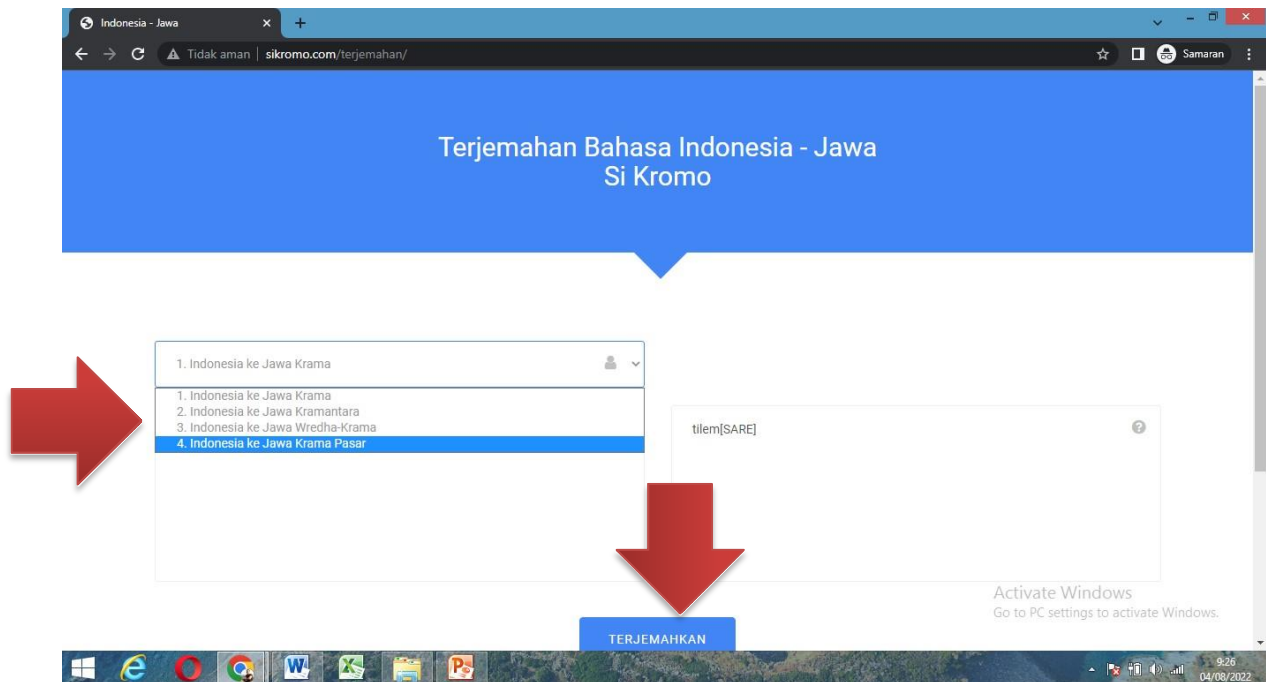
Indonesia - Jawa

Tidak aman | sikromo.com/terjemahan/

Samaran

Terjemahan Bahasa Indonesia - Jawa
Si Kromo

1. Indonesia ke Jawa Krama

1. Indonesia ke Jawa Krama
2. Indonesia ke Jawa Kramantara
3. Indonesia ke Jawa Wredha-Krama
4. Indonesia ke Jawa Krama Pasar

tilem[SARE]

Activate Windows
Go to PC settings to activate Windows.

TERJEMAHKAN

9:26
04/08/2022